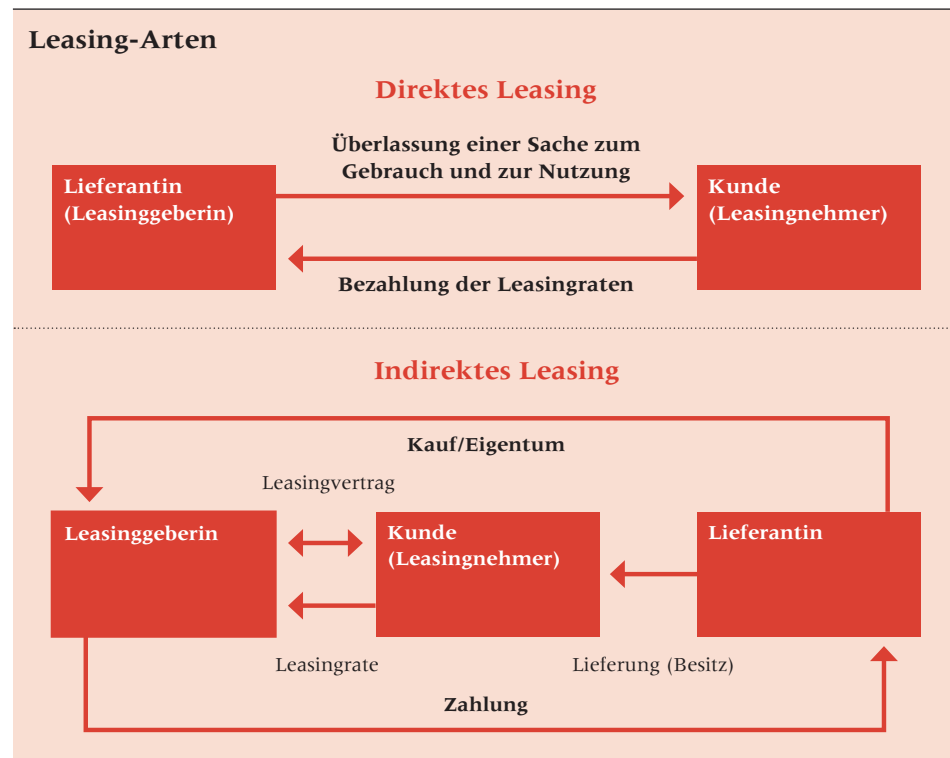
Leasing-Arten

Direktes Leasing

Überlassung einer Sache zum Gebrauch und zur Nutzung

Lieferantin (Leasinggeberin)

Kunde (Leasingnehmer)

Bezahlung der Leasingraten

Indirektes Leasing

Kauf/Eigentum

Leasingvertrag

Leasinggeberin

Kunde (Leasingnehmer)

Lieferantin

Leasingrate

Lieferung (Besitz)

Zahlung